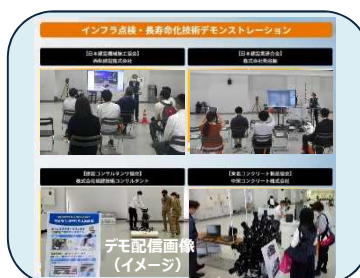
インフラ点検・長寿命化技術デモンストレーション

【日本建設機械施工協会】
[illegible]株式会社

【日本建設業連合会】
株式会社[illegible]

【建設コンサルタンツ協会】
株式会社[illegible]コンサルタント

【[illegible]コンクリート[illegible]協会】
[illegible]コンクリート株式会社

デモ配信画像
（イメージ）